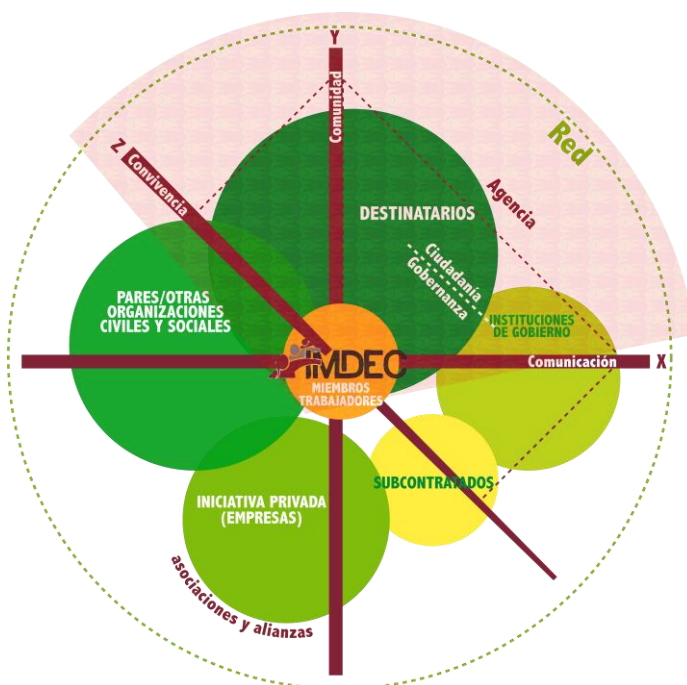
Y

Comunidad

Red

Z Convivencia

Agencia

DESTINATARIOS

Ciudadanía

Gobernanza

PARES/OTRAS ORGANIZACIONES CIVILES Y SOCIALES

INSTITUCIONES DE GOBIERNO

IMDEC

MIEMBROS TRABAJADORES

Comunicación X

SUBCONTRATADOS

INICIATIVA PRIVADA (EMPRESAS)

asociaciones y alianzas